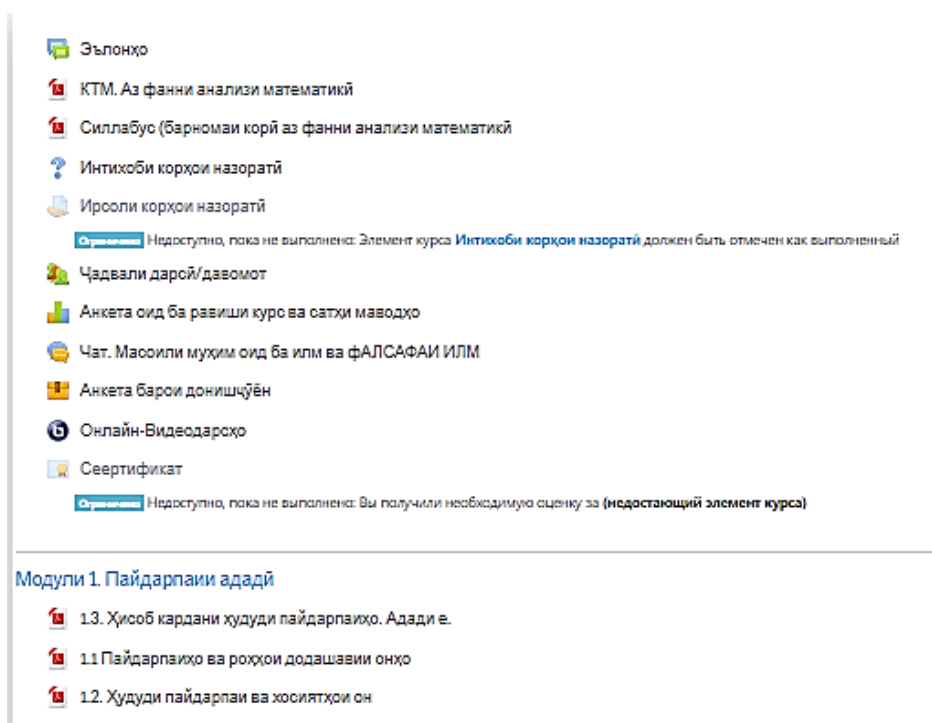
Эълонҳо

КТМ. Аз фанни анализи математикӣ

Силлабус (барномаи корӣ аз фанни анализи математикӣ

Интихоби корҳои назоратӣ

Ирсоли корҳои назоратӣ

Ограничено Недоступно, пока не выполнено: Элемент курса Интихоби корҳои назоратӣ должен быть отмечен как выполненный

Ҷадвали дарсӣ/давомот

Анкета оид ба равиши курс ва сатҳи маводҳо

Чат. Масоили муҳим оид ба илм ва ФАЛСАФАИ ИЛМ

Анкета барои донишҷӯён

Онлайн-Видеодарсҳо

Сертификат

Ограничено Недоступно, пока не выполнено: Вы получили необходимую оценку за (недостающий элемент курса)

Модули 1. Пайдарпаии ададӣ

1.3. Ҳисоб кардани ҳудуди пайдарпаиҳо. Адади е.

1.1 Пайдарпаиҳо ва роҳҳои додашавии онҳо

1.2. Ҳудуди пайдарпаи ва хосиятҳои он